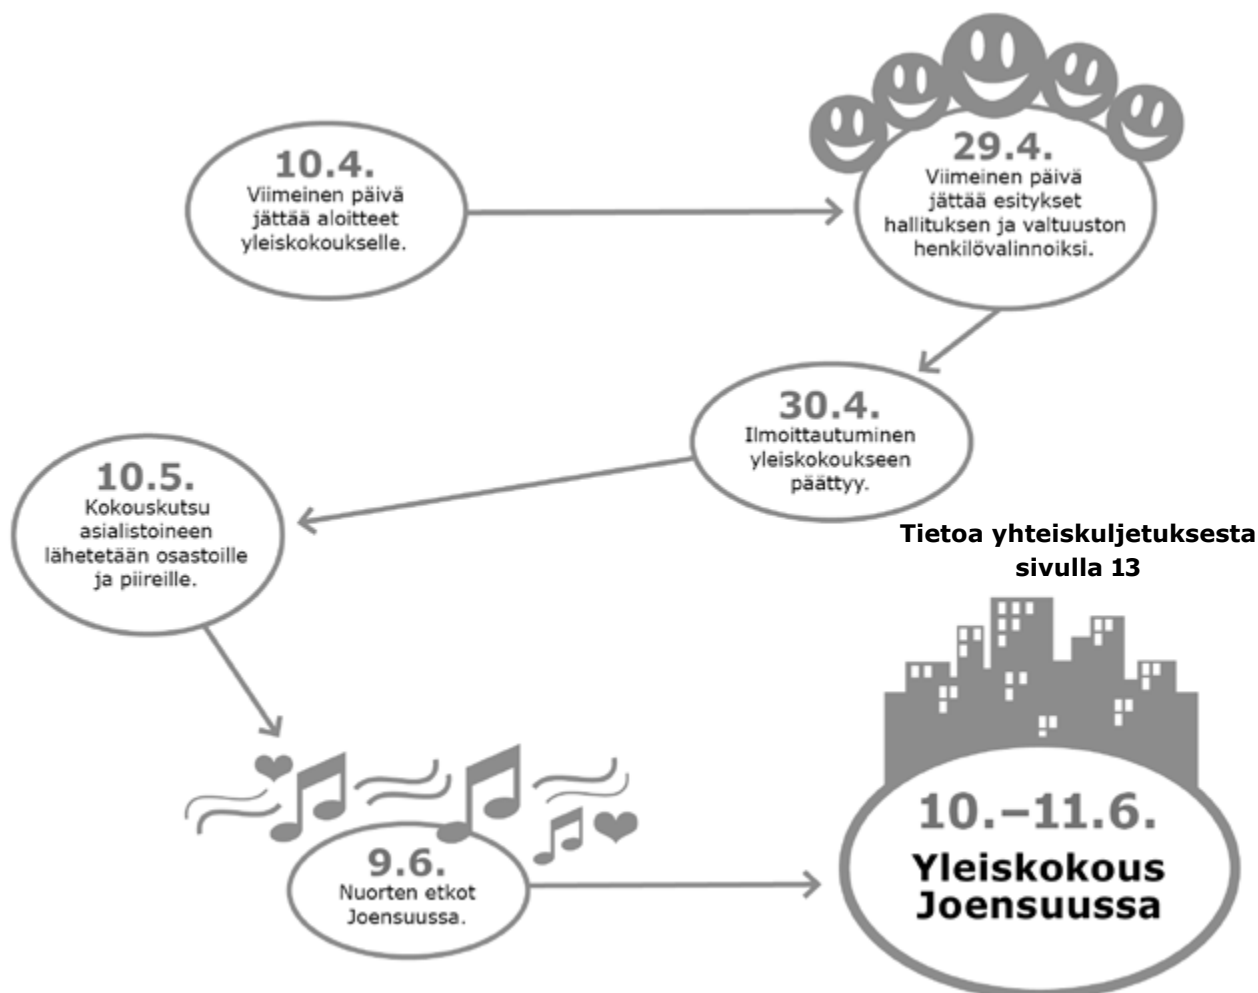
10.4.
Viimeinen päivä jättää aloitteet yleiskokoukselle.

29.4.
Viimeinen päivä jättää esitykset hallituksen ja valtuuston henkilövalinnoiksi.

30.4.
Ilmoittautuminen yleiskokoukseen päättyy.

10.5.
Kokouskutsu asialistoineen lähetetään osastoille ja piireille.

Tietoa yhteiskuljetuksesta sivulla 13

9.6.
Nuorten etkot Joensuussa.

10.–11.6.
Yleiskokous Joensuussa